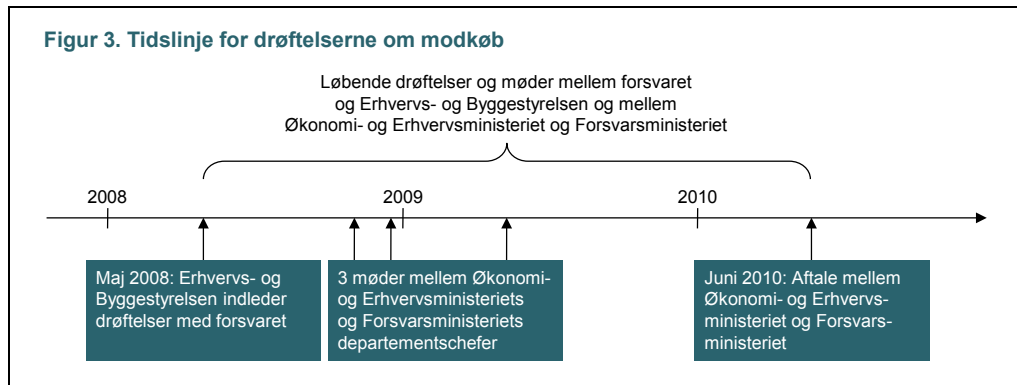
Figur 3. Tidslinje for drøftelserne om modkøb

Løbende drøftelser og møder mellem forsvaret og Erhvervs- og Byggestyrelsen og mellem Økonomi- og Erhvervsministeriet og Forsvarsministeriet

2008

2009

2010

Maj 2008: Erhvervs- og Byggestyrelsen indleder drøftelser med forsvaret

3 møder mellem Økonomi- og Erhvervsministeriets og Forsvarsministeriets departementschefer

Juni 2010: Aftale mellem Økonomi- og Erhvervsministeriet og Forsvarsministeriet